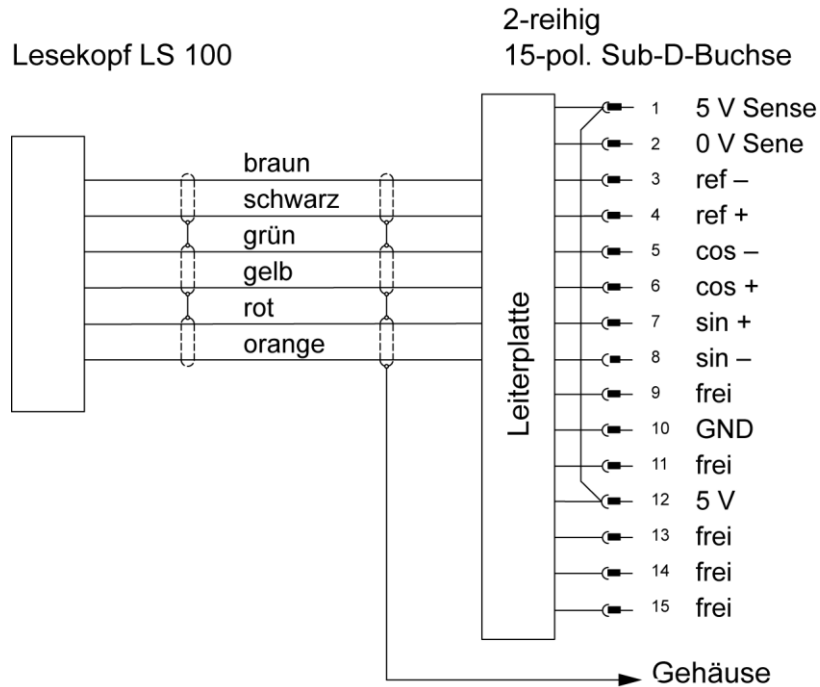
Lesekopf LS 100

2-reihig
15-pol. Sub-D-Buchse

braun
schwarz
grün
gelb
rot
orange

Leiterplatte

1 5 V Sense
2 0 V Sene
3 ref –
4 ref +
5 cos –
6 cos +
7 sin +
8 sin –
9 frei
10 GND
11 frei
12 5 V
13 frei
14 frei
15 frei

Gehäuse